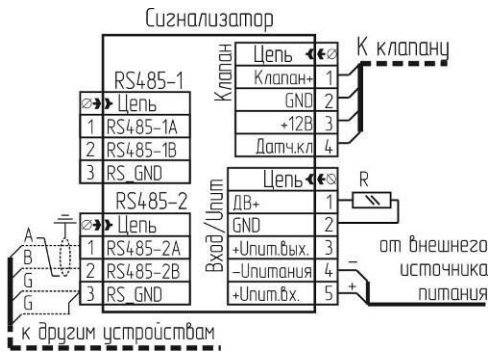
Сигнализатор

Клапан

| | Цепь |
|---|---|
| 1 | Клапан+ |
| 2 | GND |
| 3 | +12В |
| 4 | Датч.кл |

К клапану

RS485-1

| | Цепь |
|---|---|
| 1 | RS485-1A |
| 2 | RS485-1B |
| 3 | RS_GND |

RS485-2

| | Цепь |
|---|---|
| 1 | RS485-2A |
| 2 | RS485-2B |
| 3 | RS_GND |

A
B
G
G

к другим устройствам

Вход/Uпит

| | Цепь |
|---|---|
| 1 | ДВ+ |
| 2 | GND |
| 3 | +Uпит.вых. |
| 4 | –Uпитания |
| 5 | +Uпит.вх. |

R

–
+

от внешнего источника питания